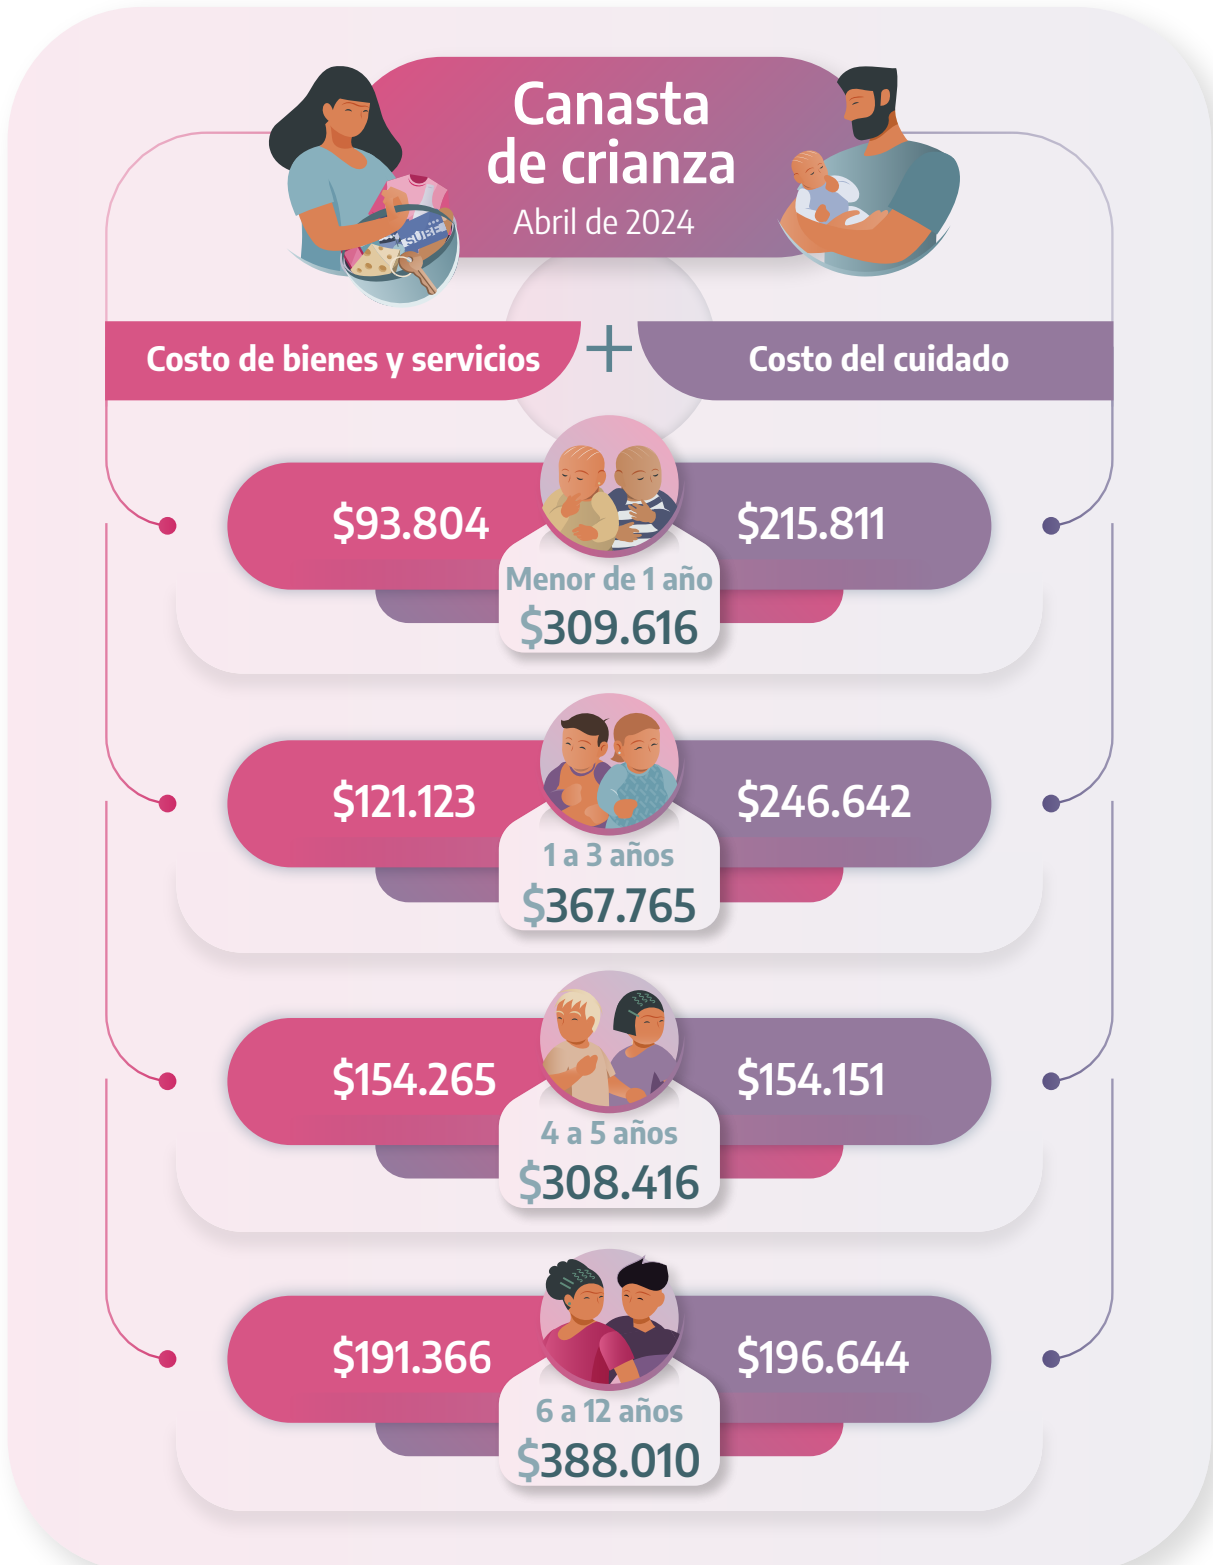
Canasta de crianza
Abril de 2024

SUBE

Costo de bienes y servicios
+
Costo del cuidado

$93.804
$215.811
Menor de 1 año
$309.616

$121.123
$246.642
1 a 3 años
$367.765

$154.265
$154.151
4 a 5 años
$308.416

$191.366
$196.644
6 a 12 años
$388.010